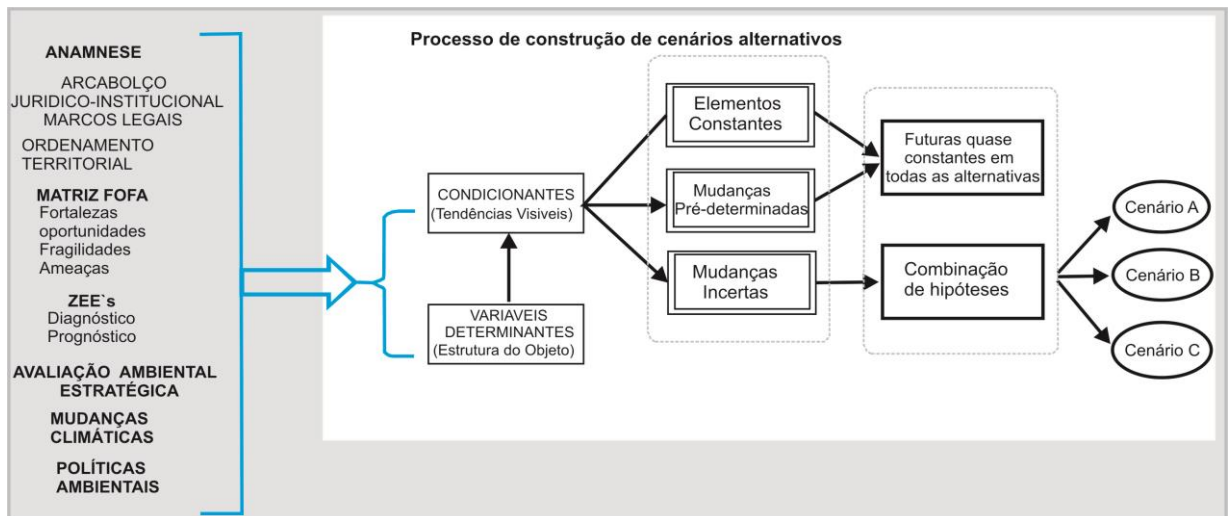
ANAMNESE

ARCABOLÇO JURIDICO-INSTITUCIONAL MARCOS LEGAIS

ORDENAMENTO TERRITORIAL

MATRIZ FOFA
Fortalezas
oportunidades
Fragilidades
Ameaças

ZEE`s
Diagnóstico
Prognóstico

AVALIAÇÃO AMBIENTAL ESTRATÉGICA

MUDANÇAS CLIMÁTICAS

POLÍTICAS AMBIENTAIS

Processo de construção de cenários alternativos

CONDICIONANTES (Tendências Visiveis)

VARIAVEIS DETERMINANTES (Estrutura do Objeto)

Elementos Constantes

Mudanças Pré-determinadas

Mudanças Incertas

Futuras quase constantes em todas as alternativas

Combinação de hipóteses

Cenário A

Cenário B

Cenário C